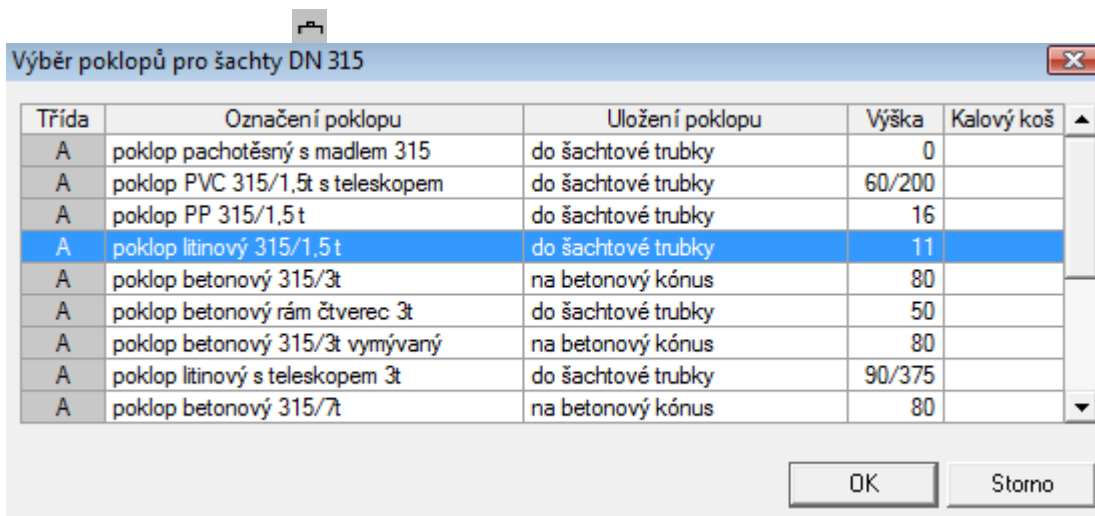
Výběr poklopů pro šachty DN 315

| Třída | Označení poklopu | Uložení poklopu | Výška | Kalový koš |
|---|---|---|---|---|
| A | poklop pachotěsný s madlem 315 | do šachtové trubky | 0 | |
| A | poklop PVC 315/1,5t s teleskopem | do šachtové trubky | 60/200 | |
| A | poklop PP 315/1,5 t | do šachtové trubky | 16 | |
| A | poklop litinový 315/1,5 t | do šachtové trubky | 11 | |
| A | poklop betonový 315/3t | na betonový kónus | 80 | |
| A | poklop betonový rám čtverec 3t | do šachtové trubky | 50 | |
| A | poklop betonový 315/3t vymývaný | na betonový kónus | 80 | |
| A | poklop litinový s teleskopem 3t | do šachtové trubky | 90/375 | |
| A | poklop betonový 315/7t | na betonový kónus | 80 | |

OK

Storno